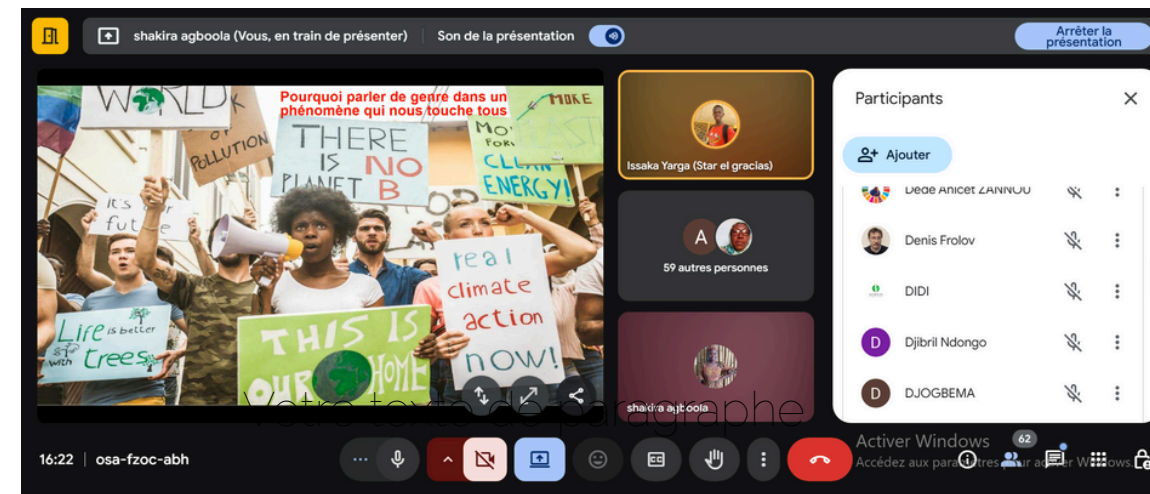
shakira agboola (Vous, en train de présenter)
Son de la présentation
Arrêter la présentation

Pourquoi parler de genre dans un phénomène qui nous touche tous

WORLD
POLLUTION
THERE IS NO PLANET B
MORE
MORE FORESTS
CLEAN ENERGY!
fut
Life is better with trees
THIS IS OUR HOME
real climate action now!

Issaka Yarga (Star el gracias)
A
59 autres personnes
shakira agboola

Participants
Ajouter
Dede Anicet ZANNOU
Denis Frolov
DIDI
D
Djibril Ndongo
D
DJOGBEMA

Votre texte de paragraphe

16:22 | osa-fzoc-abh
Activer Windows
Accédez aux paramètres pour activer Windows.
62